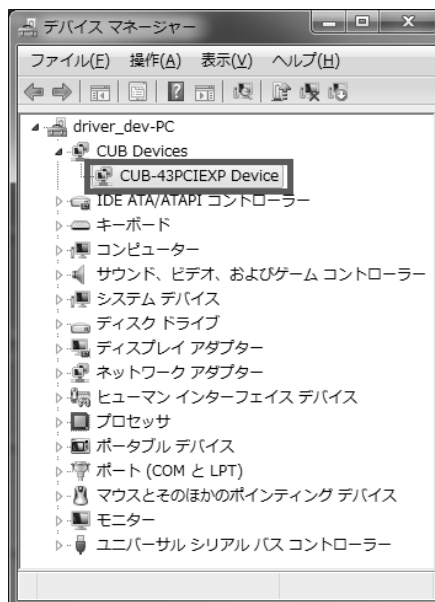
デバイス マネージャー

ファイル(F) 操作(A) 表示(V) ヘルプ(H)

driver_dev-PC
CUB Devices
CUB-43PCIEXP Device
IDE ATA/ATAPI コントローラー
キーボード
コンピューター
サウンド、ビデオ、およびゲーム コントローラー
システム デバイス
ディスク ドライブ
ディスプレイ アダプター
ネットワーク アダプター
ヒューマン インターフェイス デバイス
プロセッサ
ポータブル デバイス
ポート (COM と LPT)
マウスとそのほかのポインティング デバイス
モニター
ユニバーサル シリアル バス コントローラー